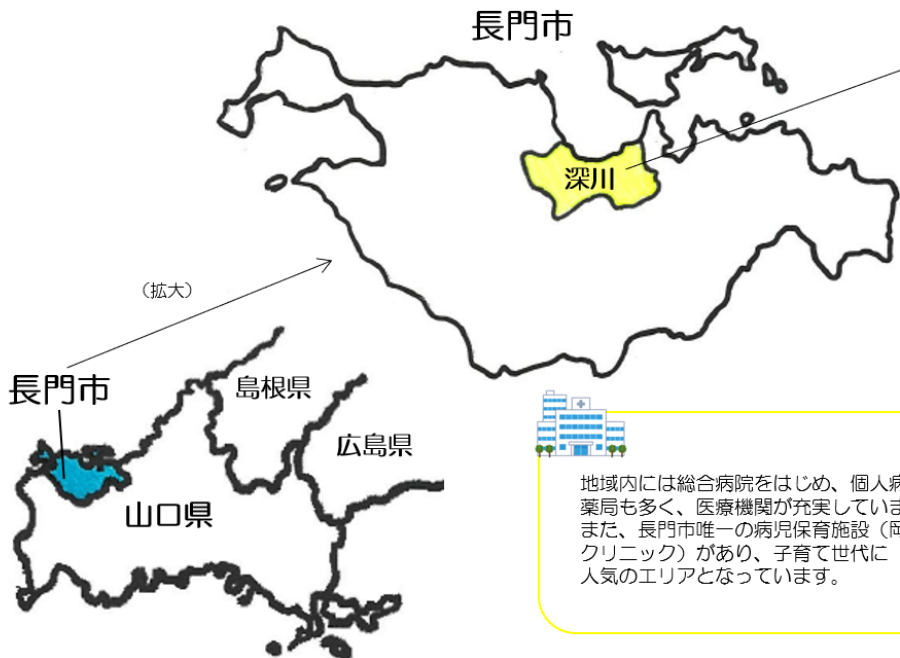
長門市

深川

（拡大）

長門市

島根県

広島県

山口県

地域内には総合病院をはじめ、個人病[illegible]
薬局も多く、医療機関が充実していま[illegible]
また、長門市唯一の病児保育施設（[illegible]
クリニック）があり、子育て世代に
人気のエリアとなっています。